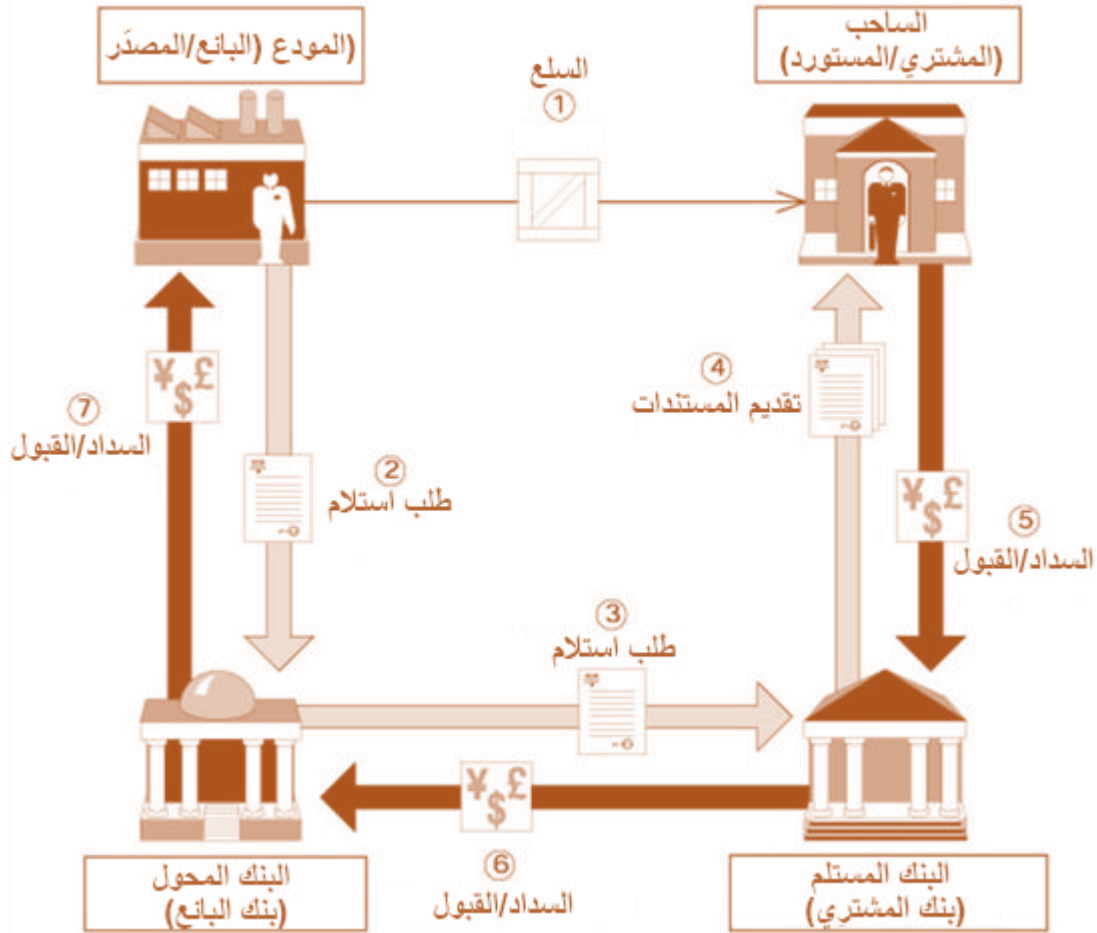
(المودع (البائع/المصدّر

الساحب
(المشتري/المستورد)

1
السلع

4
تقديم المستندات

7
السداد/القبول

2
طلب استلام

5
السداد/القبول

3
طلب استلام

6
السداد/القبول

البنك المحول
(بنك البائع)

البنك المستلم
(بنك المشتري)